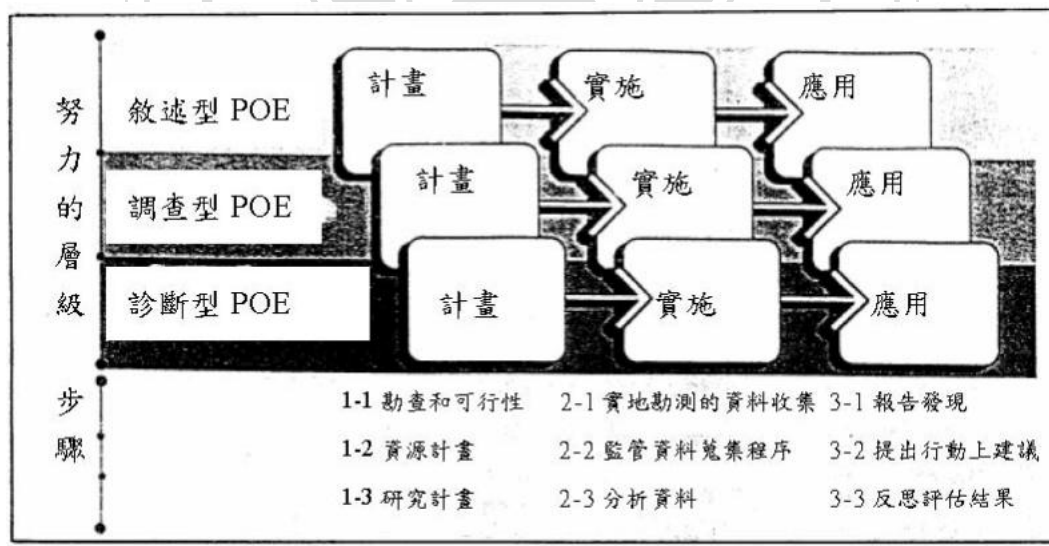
努力的層級

敘述型 POE

計畫

實施

應用

調查型 POE

計畫

實施

應用

診斷型 POE

計畫

實施

應用

步驟

1-1 勘查和可行性

2-1 實地勘測的資料收集

3-1 報告發現

1-2 資源計畫

2-2 監管資料蒐集程序

3-2 提出行動上建議

1-3 研究計畫

2-3 分析資料

3-3 反思評估結果